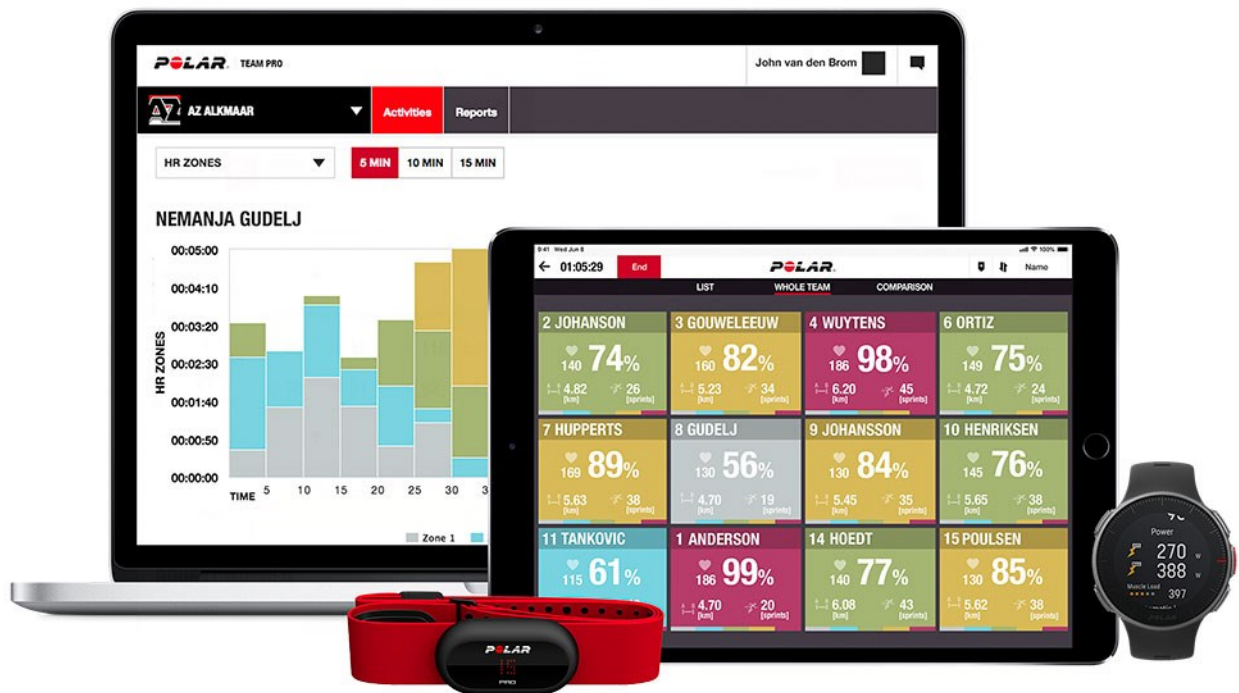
POLAR TEAM PRO

John van den Brom

AZ ALKMAAR

Activities

Reports

HR ZONES

5 MIN

10 MIN

15 MIN

NEMANJA GUDELJ

00:05:00

00:04:10

00:03:20

00:02:30

00:01:40

00:00:50

00:00:00

HR ZONES

TIME 5 10 15 20 25 30 3

Zone 1

9:41 Wed Jun 8

01:05:29

End

POLAR

Name

LIST

WHOLE TEAM

COMPARISON

2 JOHANSON
140 74%
4.82 [km] 26 [sprints]

3 GOUWELEEUW
160 82%
5.23 [km] 34 [sprints]

4 WUYTENS
186 98%
6.20 [km] 45 [sprints]

6 ORTIZ
149 75%
4.72 [km] 24 [sprints]

7 HUPPERTS
169 89%
5.63 [km] 38 [sprints]

8 GUDELJ
130 56%
4.70 [km] 19 [sprints]

9 JOHANSSON
130 84%
5.45 [km] 35 [sprints]

10 HENRIKSEN
145 76%
5.65 [km] 38 [sprints]

11 TANKOVIC
115 61%

1 ANDERSON
186 99%
4.70 [km] 20 [sprints]

14 HOEDT
140 77%
6.08 [km] 43 [sprints]

15 POULSEN
130 85%
5.62 [km] 38 [sprints]

POLAR

PRO

Power
270 W
388 W
Muscle Load
397
POLAR